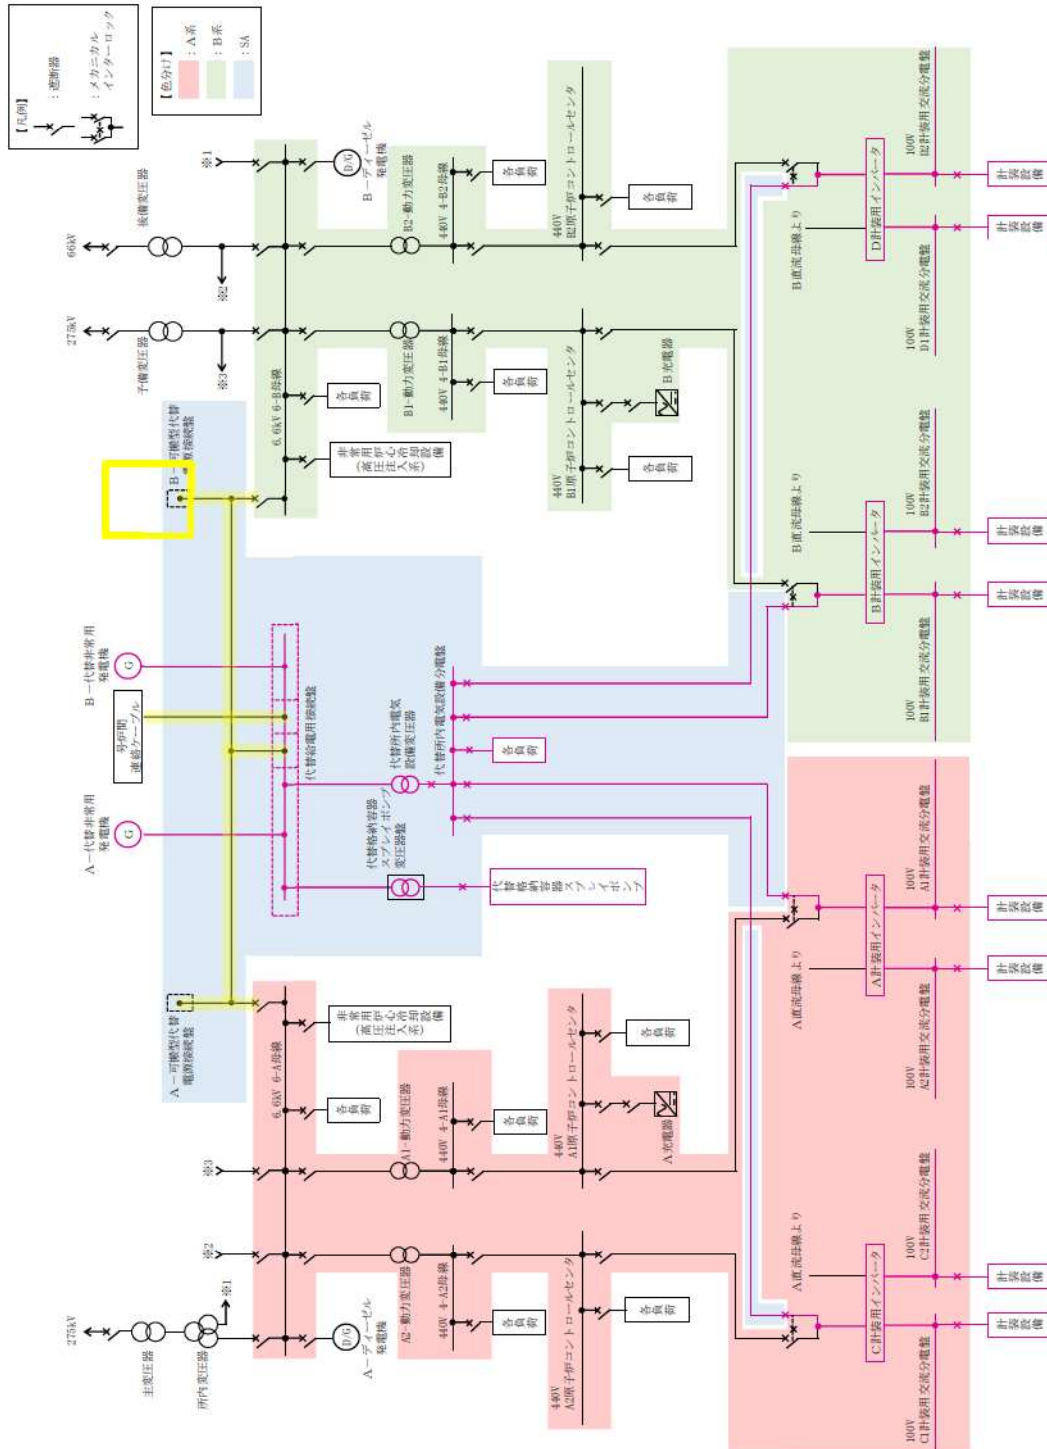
【凡例】
：遮断器
：メカニカルインターロック

【色分け】
：A系
：B系
：SA

66kV
後備変圧器
※2
275kV
予備変圧器
※3
※1
D/G
B－ディーゼル発電機
B2－動力変圧器
440V 4-B2母線
各負荷
440V B2原子炉コントロールセンタ
各負荷
6.6kV 6-B母線
各負荷
非常用高圧注入系（炉心冷却設備）
B1－動力変圧器
440V 4-B1母線
各負荷
440V B1原子炉コントロールセンタ
B充電器
各負荷
B－可搬型代替電源接続盤
B直流母線より
D計装用インバータ
100V D2計装用交流分電盤
計装設備
100V D1計装用交流分電盤
計装設備
B直流母線より
B計装用インバータ
100V B2計装用交流分電盤
計装設備
100V B1計装用交流分電盤
計装設備
B－代替非常用発電機
G
号炉間連絡ケーブル
代替給電用接続盤
代替所内電気設備変圧器
代替所内電気設備分電盤
各負荷
A－代替非常用発電機
G
代替格納容器スプレイポンプ変圧器盤
代替格納容器スプレイポンプ
A直流母線より
A計装用インバータ
100V A1計装用交流分電盤
計装設備
100V A2計装用交流分電盤
計装設備
A－可搬型代替電源接続盤
6.6kV 6-A母線
非常用高圧注入系（炉心冷却設備）
各負荷
A1－動力変圧器
440V 4-A1母線
各負荷
440V A1原子炉コントロールセンタ
各負荷
A充電器
※3
※2
※1
275kV
主変圧器
所内変圧器
D/G
A－ディーゼル発電機
A2－動力変圧器
440V 4-A2母線
各負荷
440V A2原子炉コントロールセンタ
各負荷
A直流母線より
C計装用インバータ
100V C2計装用交流分電盤
計装設備
100V C1計装用交流分電盤
計装設備